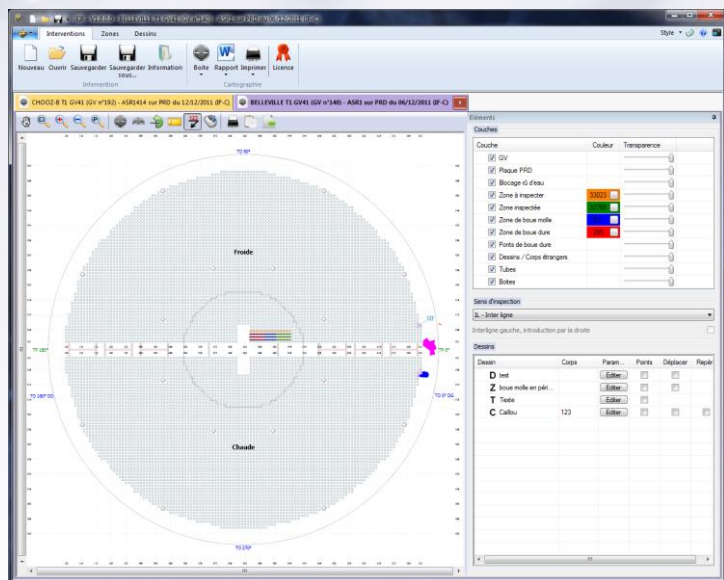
Interventions Zones Dessins

Style

Nouveau Ouvrir Sauvegarder Sauvegarder sous... Information Boite Rapport Imprimer Licence

Intervention Cartographie

CHOOZ-B T1 GV41 (GV n°192) - ASR1414 sur PRD du 12/12/2011 (IF-C)

BELLEVILLE T1 GV41 (GV n°140) - ASR1 sur PRD du 06/12/2011 (IF-C)

Froide

Chaude

Eléments

Couches

| Couche | Couleur | Transparence |
|---|---|---|
| GV | | |
| Plaque PRD | | |
| Blocage rû d'eau | | |
| Zone à inspecter | 33023 | |
| Zone inspectée | | |
| Zone de boue molle | | |
| Zone de boue dure | | |
| Fonts de boue dure | | |
| Dessins / Corps étrangers | | |
| Tubes | | |
| Boites | | |

Sens d'inspection

1L - Inter ligne

Interligne gauche, introduction par la droite

Dessins

| Dessin | Corps | Param... | Points | Déplacer | Repèr |
|---|---|---|---|---|---|
| D test | | Editer | | | |
| Z boue molle en péri... | | Editer | | | |
| T Texte | | Editer | | | |
| C Caillou | 123 | Editer | | | |